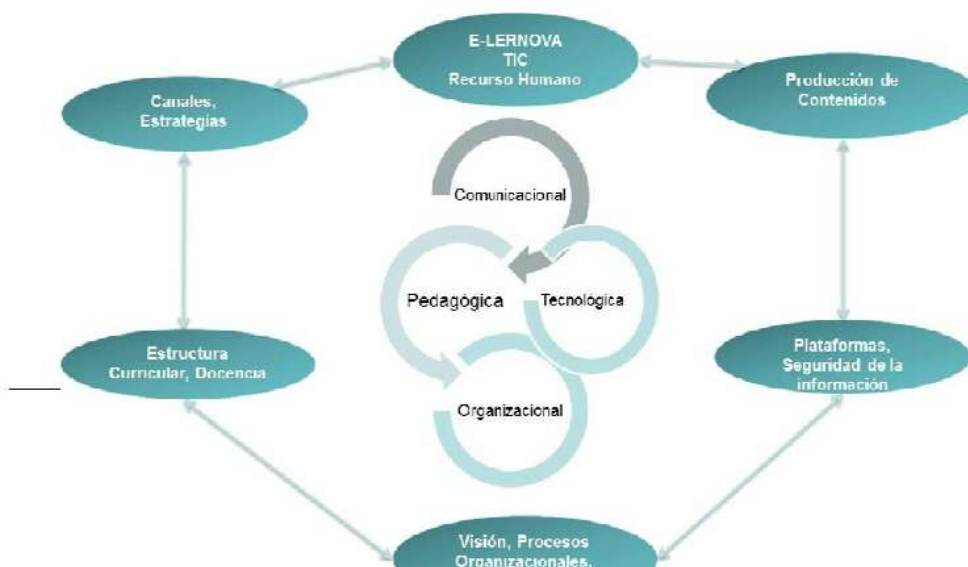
E-LERNOVA
TIC
Recurso Humano

Canales,
Estrategias

Producción de
Contenidos

Comunicacional

Pedagógica

Tecnológica

Organizacional

Estructura
Curricular, Docencia

Plataformas,
Seguridad de la
información

Visión, Procesos
Organizacionales,